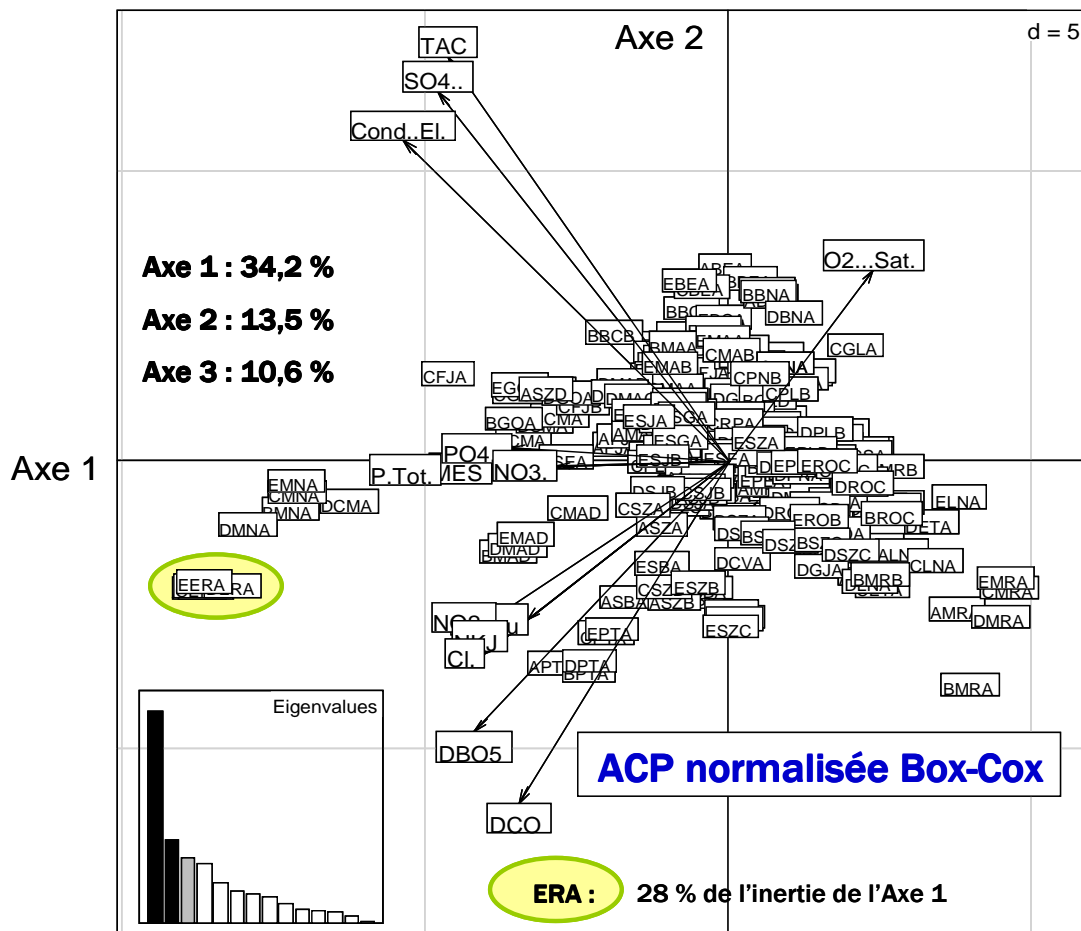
Axe 2

d = 5

TAC
SO4..
Cond..El.
O2...Sat.

Axe 1 : 34,2 %
Axe 2 : 13,5 %
Axe 3 : 10,6 %

Axe 1

EBEA
BBNA
DBNA
BBCB
CMAB
CGLA
CFJA
CPNB
CPLB
ASZD
CFJB
BGQA
CMA
ESJA
CMA
ESGA
ESZA
DPLB
PO4
P.Tot.
MES
NO3.
EROC
DEP
DROC
EMNA
CMNA
BMNA
DCMA
DMNA
CMAD
CSZA
ASZA
EMAD
DMAD
EROB
BROC
ELNA
DETA
DSZC
DCVA
DGJA
ALN
CLNA
BMRB
EERA
ESBA
CSZ
ESZB
ASBA
ASZB
ESZC
EMRA
CMRA
AMR
DMRA
NO
Cl.
EPTA
APT
DPTA
BPTA
BMRA

Eigenvalues

DBO5
DCO

ACP normalisée Box-Cox

ERA : 28 % de l'inertie de l'Axe 1